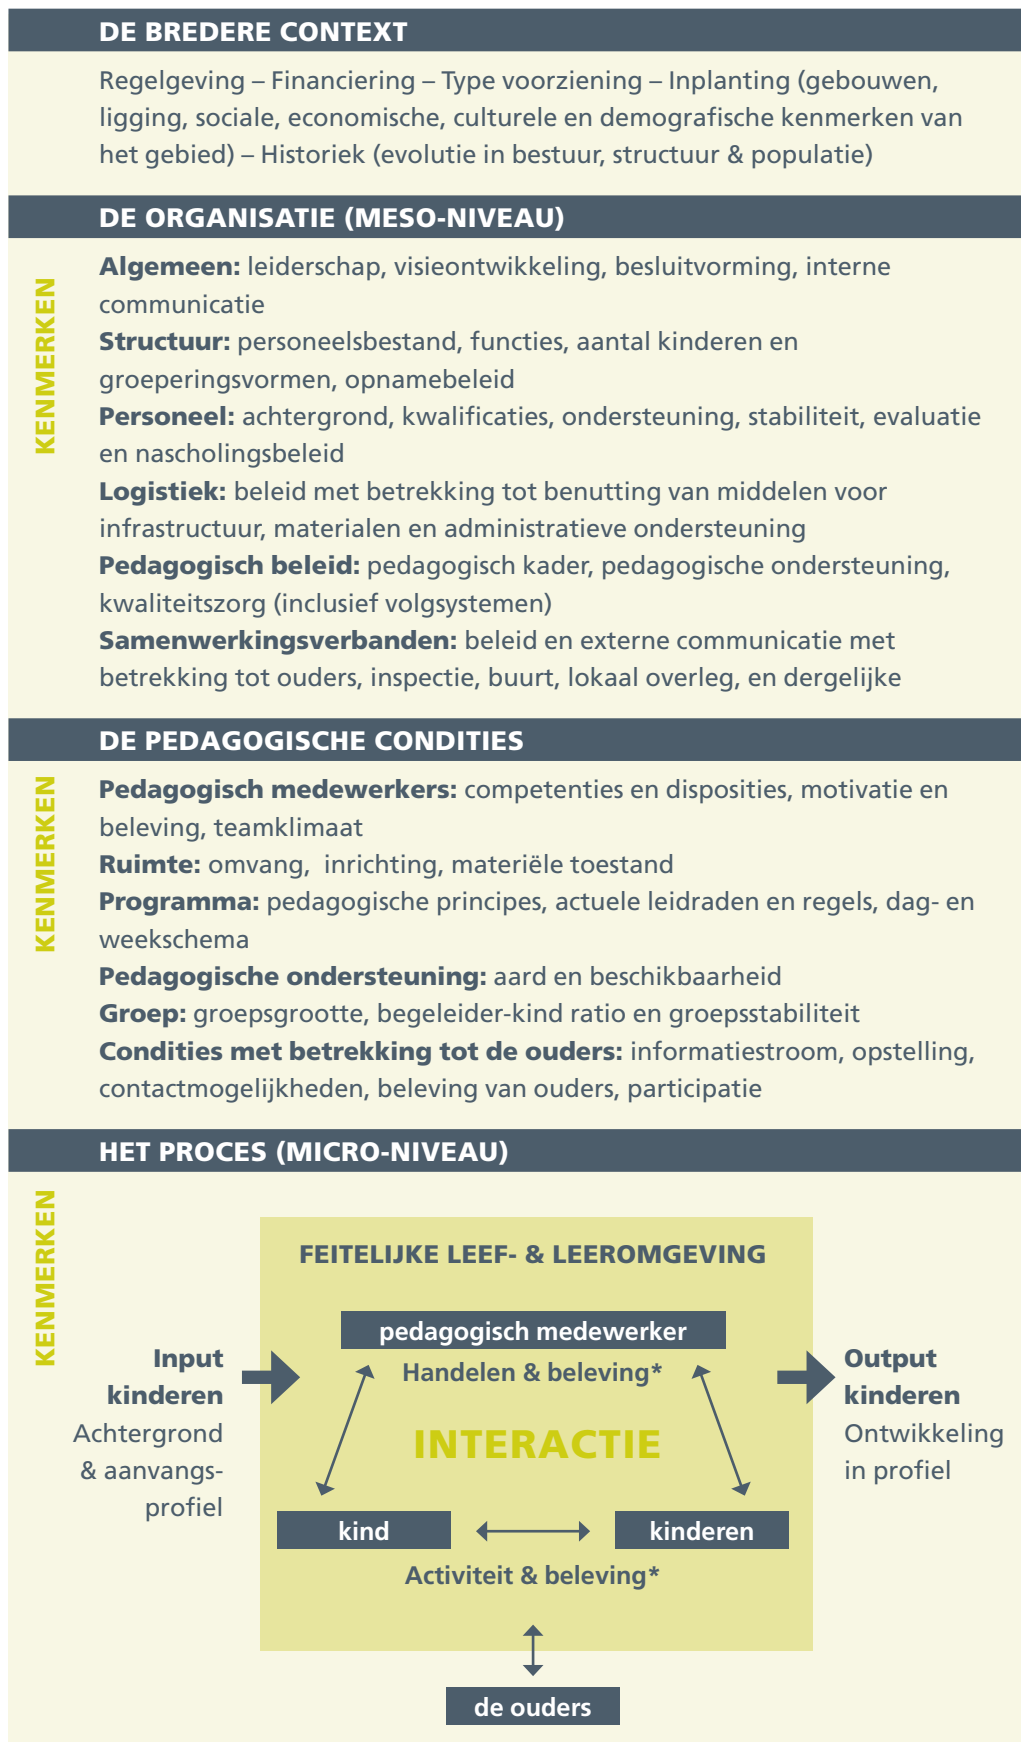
DE BREDERE CONTEXT

Regelgeving – Financiering – Type voorziening – Inplanting (gebouwen, ligging, sociale, economische, culturele en demografische kenmerken van het gebied) – Historiek (evolutie in bestuur, structuur & populatie)

DE ORGANISATIE (MESO-NIVEAU)

KENMERKEN

**Algemeen:** leiderschap, visieontwikkeling, besluitvorming, interne communicatie
**Structuur:** personeelsbestand, functies, aantal kinderen en groeperingsvormen, opnamebeleid
**Personeel:** achtergrond, kwalificaties, ondersteuning, stabiliteit, evaluatie en nascholingsbeleid
**Logistiek:** beleid met betrekking tot benutting van middelen voor infrastructuur, materialen en administratieve ondersteuning
**Pedagogisch beleid:** pedagogisch kader, pedagogische ondersteuning, kwaliteitszorg (inclusief volgsystemen)
**Samenwerkingsverbanden:** beleid en externe communicatie met betrekking tot ouders, inspectie, buurt, lokaal overleg, en dergelijke

DE PEDAGOGISCHE CONDITIES

KENMERKEN

**Pedagogisch medewerkers:** competenties en disposities, motivatie en beleving, teamklimaat
**Ruimte:** omvang, inrichting, materiële toestand
**Programma:** pedagogische principes, actuele leidraden en regels, dag- en weekschema
**Pedagogische ondersteuning:** aard en beschikbaarheid
**Groep:** groepsgrootte, begeleider-kind ratio en groepsstabiliteit
**Condities met betrekking tot de ouders:** informatiestroom, opstelling, contactmogelijkheden, beleving van ouders, participatie

HET PROCES (MICRO-NIVEAU)

KENMERKEN

Input kinderen
Achtergrond & aanvangsprofiel

FEITELIJKE LEEF- & LEEROMGEVING

pedagogisch medewerker
Handelen & beleving*

INTERACTIE

kind
kinderen
Activiteit & beleving*

Output kinderen
Ontwikkeling in profiel

de ouders